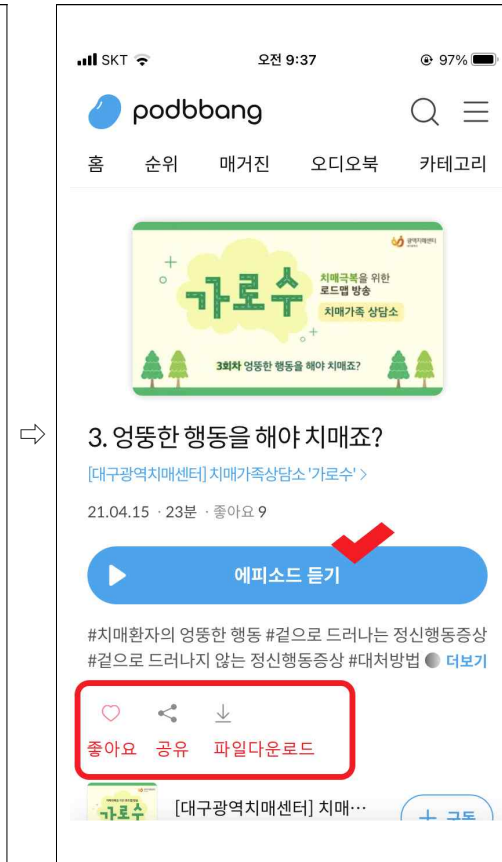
SKT 오전 9:37 97%

podbbang

홈 순위 매거진 오디오북 카테고리

광역치매센터

가로수

치매극복을 위한 로드맵 방송

치매가족 상담소

3회차 엉뚱한 행동을 해야 치매죠?

⇨

3. 엉뚱한 행동을 해야 치매죠?

[대구광역치매센터] 치매가족상담소 '가로수' >

21.04.15 · 23분 · 좋아요 9

에피소드 듣기

#치매환자의 엉뚱한 행동 #겉으로 드러나는 정신행동증상 #겉으로 드러나지 않는 정신행동증상 #대처방법 더보기

좋아요 공유 파일다운로드

가로수

[대구광역치매센터] 치매…

+ 구독